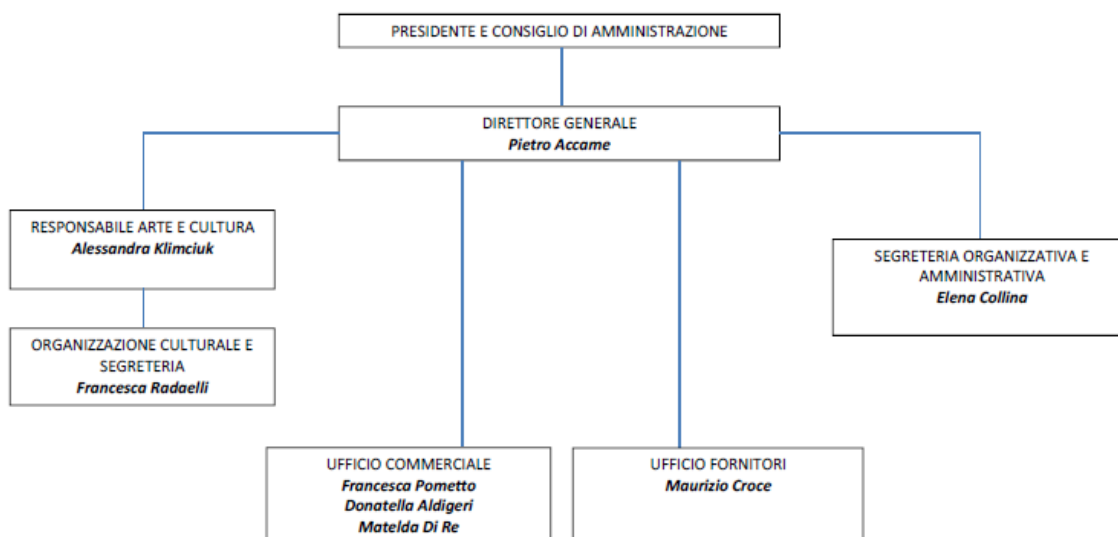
PRESIDENTE E CONSIGLIO DI AMMINISTRAZIONE

DIRETTORE GENERALE
*Pietro Accame*

RESPONSABILE ARTE E CULTURA
*Alessandra Klimciuk*

ORGANIZZAZIONE CULTURALE E SEGRETERIA
*Francesca Radaelli*

SEGRETERIA ORGANIZZATIVA E AMMINISTRATIVA
*Elena Collina*

UFFICIO COMMERCIALE
*Francesca Pometto*
*Donatella Aldigeri*
*Matelda Di Re*

UFFICIO FORNITORI
*Maurizio Croce*